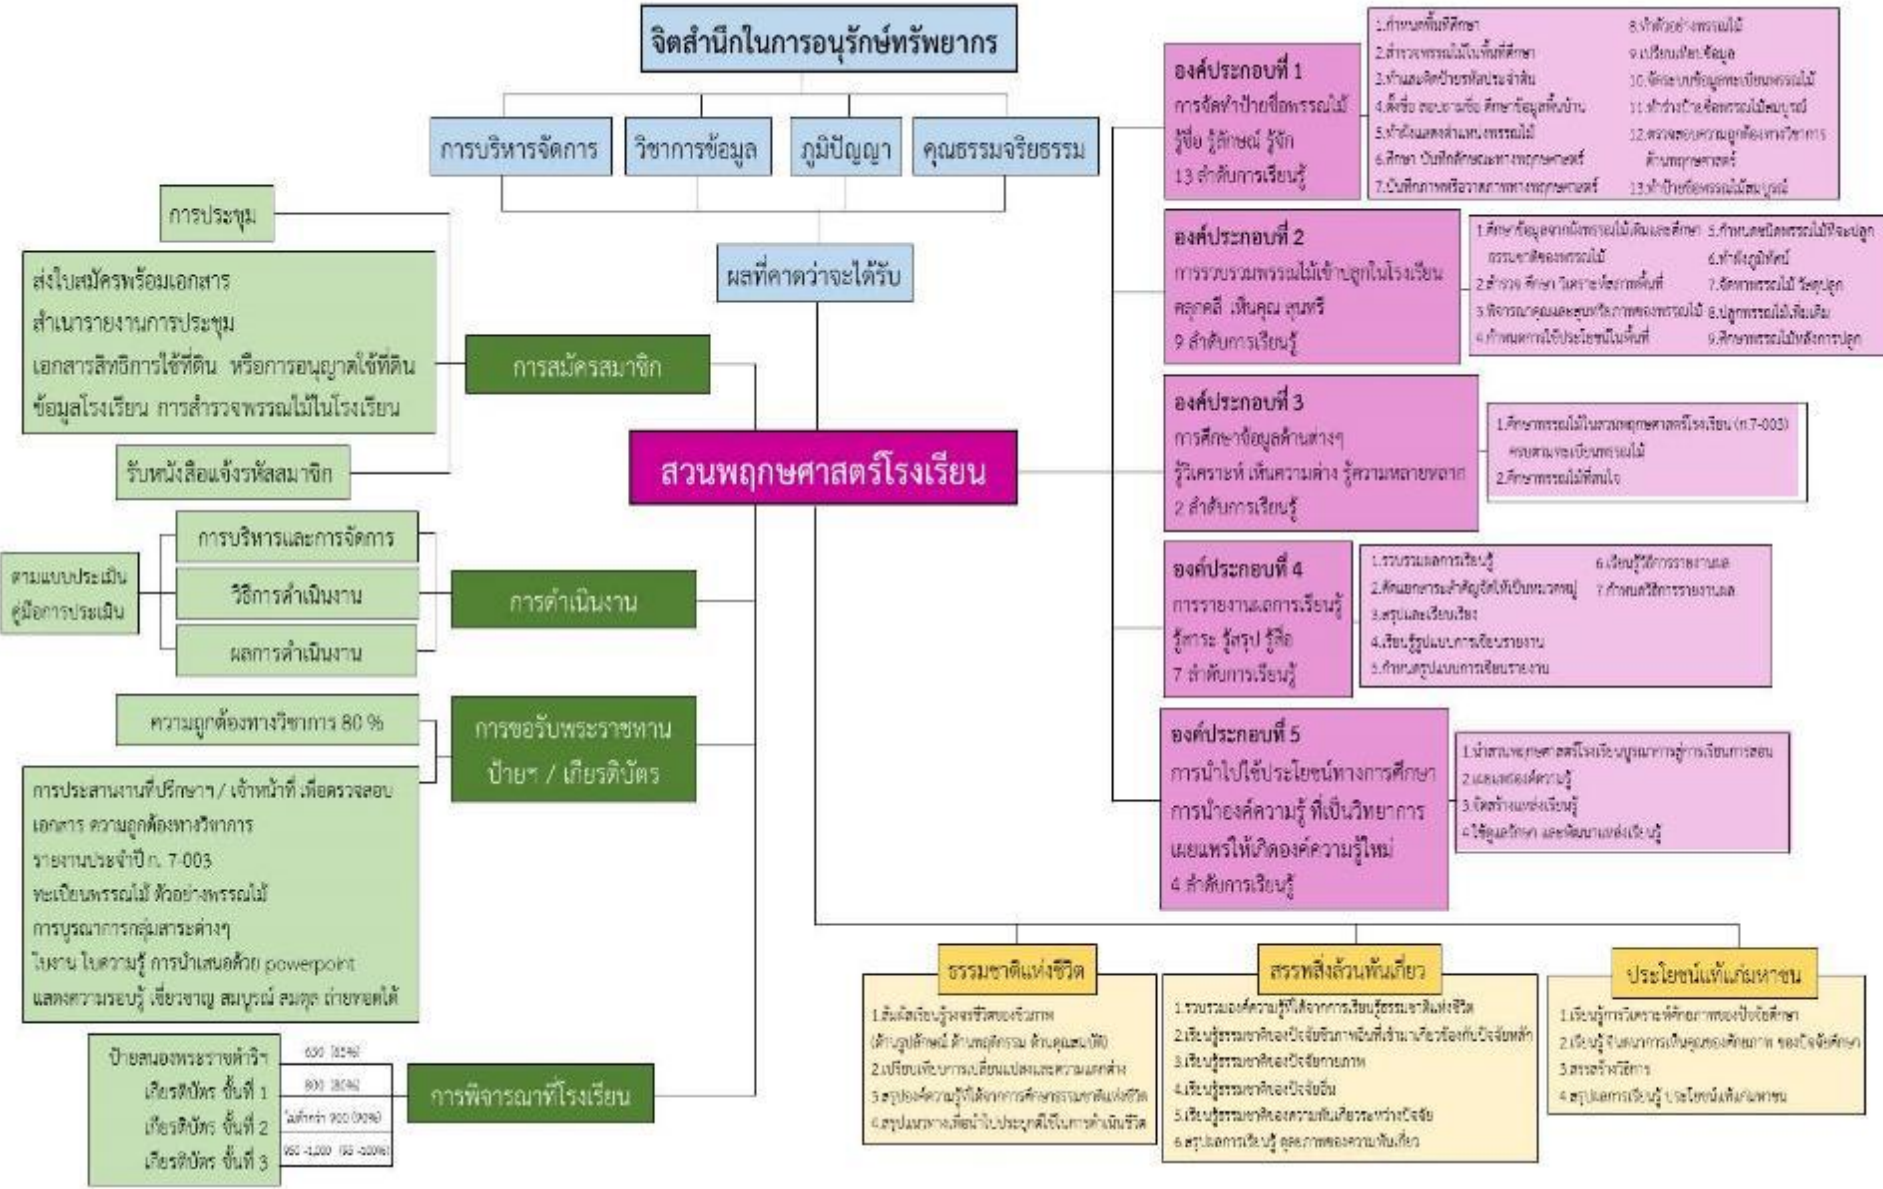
จิตสำนึกในการอนุรักษ์ทรัพยากร

การบริหารจัดการ

วิชาการข้อมูล

ภูมิปัญญา

คุณธรรมจริยธรรม

ผลที่คาดว่าจะได้รับ

การประชุม

ส่งใบสมัครพร้อมเอกสาร
สำเนารายงานการประชุม
เอกสารสิทธิการใช้ที่ดิน หรือการอนุญาตใช้ที่ดิน
ข้อมูลโรงเรียน การสำรวจพรรณไม้ในโรงเรียน

การสมัครสมาชิก

รับหนังสือแจ้งรหัสสมาชิก

สวนพฤกษศาสตร์โรงเรียน

การบริหารและการจัดการ

วิธีการดำเนินงาน

ผลการดำเนินงาน

ตามแบบประเมิน
คู่มือการประเมิน

การดำเนินงาน

ความถูกต้องทางวิชาการ 80 %

การขอรับพระราชทาน
ป้ายฯ / เกียรติบัตร

การประสานงานที่ปรึกษา / เจ้าหน้าที่ เพื่อตรวจสอบ
เอกสาร ความถูกต้องทางวิชาการ
รายงานประจำปี ก. 7-003
ทะเบียนพรรณไม้ ตัวอย่างพรรณไม้
การบูรณาการกลุ่มสาระต่างๆ
ใบงาน ใบความรู้ การนำเสนอด้วย powerpoint
แสดงความรอบรู้ เชี่ยวชาญ สมบูรณ์ สมดุล ถ่ายทอดได้

ป้ายสนองพระราชดำริ
เกียรติบัตร ขั้นที่ 1
เกียรติบัตร ขั้นที่ 2
เกียรติบัตร ขั้นที่ 3

630 (63%)
800 (80%)
ไม่ต่ำกว่า 900 (90%)
950 -1,000 (95 -100%)

การพิจารณาที่โรงเรียน

องค์ประกอบที่ 1
การจัดทำป้ายชื่อพรรณไม้
รู้ชื่อ รู้ลักษณ์ รู้จัก
13 ลำดับการเรียนรู้

1.กำหนดพื้นที่ศึกษา
2.สำรวจพรรณไม้ในพื้นที่ศึกษา
3.ทำแผนผังป้ายรหัสประจำต้น
4.ตั้งชื่อ สอบถามชื่อ ศึกษาข้อมูลพื้นบ้าน
5.ทำตัวแผนผังตำแหน่งพรรณไม้
6.ศึกษา บันทึกลักษณะทางพฤกษศาสตร์
7.บันทึกภาพหรือวาดภาพทางพฤกษศาสตร์
8.ทำตัวอย่างพรรณไม้
9.เปรียบเทียบข้อมูล
10.จัดระบบข้อมูลทะเบียนพรรณไม้
11.ทำร่างป้ายชื่อพรรณไม้สมบูรณ์
12.ตรวจสอบความถูกต้องทางวิชาการ ด้านพฤกษศาสตร์
13.ทำป้ายชื่อพรรณไม้สมบูรณ์

องค์ประกอบที่ 2
การรวบรวมพรรณไม้เข้าปลูกในโรงเรียน
คลุกคลี เห็นคุณ อุนหรี
9 ลำดับการเรียนรู้

1.ศึกษาข้อมูลจากพรรณไม้เดิมและศึกษาธรรมชาติของพรรณไม้
2.สำรวจ ศึกษา วิเคราะห์สภาพพื้นที่
3.พิจารณาคุณและคุณค่าทางพรรณไม้
4.กำหนดการใช้ประโยชน์ในพื้นที่
5.กำหนดชนิดพรรณไม้ที่จะปลูก
6.ทำผังภูมิทัศน์
7.จัดหาพรรณไม้ วัสดุปลูก
8.ปลูกพรรณไม้เพิ่มเติม
9.ศึกษาพรรณไม้หลังการปลูก

องค์ประกอบที่ 3
การศึกษาข้อมูลด้านต่างๆ
รู้วิเคราะห์ เห็นความต่าง รู้ความหลากหลาย
2 ลำดับการเรียนรู้

1.ศึกษาพรรณไม้ในสวนพฤกษศาสตร์โรงเรียน (ก.7-003) ครบตามทะเบียนพรรณไม้
2.ศึกษาพรรณไม้ที่สนใจ

องค์ประกอบที่ 4
การรายงานผลการเรียนรู้
รู้สาระ รู้สรุป รู้สื่อ
7 ลำดับการเรียนรู้

1.รวบรวมผลการเรียนรู้
2.คัดแยกสาระสำคัญจัดให้เป็นหมวดหมู่
3.สรุปและเรียบเรียง
4.เรียนรู้รูปแบบการเขียนรายงาน
5.กำหนดรูปแบบการเขียนรายงาน
6.เรียนรู้วิธีการรายงานผล
7.กำหนดวิธีการรายงานผล

องค์ประกอบที่ 5
การนำไปใช้ประโยชน์ทางการศึกษา
การนำองค์ความรู้ ที่เป็นวิทยาการ
เผยแพร่ให้เกิดองค์ความรู้ใหม่
4 ลำดับการเรียนรู้

1.นำสวนพฤกษศาสตร์โรงเรียนบูรณาการสู่การเรียนการสอน
2.แสดงองค์ความรู้
3.จัดสร้างแหล่งเรียนรู้
4.ใช้ดูแลรักษา และพัฒนาแหล่งเรียนรู้

ธรรมชาติแห่งชีวิต

1.สังเกตเรียนรู้ลงชีวิตของจริงภาพ (ด้านรูปลักษณ์ ด้านพฤติกรรม ด้านคุณสมบัติ)
2.เปรียบเทียบการเปลี่ยนแปลงและความแตกต่าง
3.สรุปองค์ความรู้ได้จากการศึกษาธรรมชาติแห่งชีวิต
4.สรุปแนวทางเพื่อนำไปประยุกต์ใช้ในการดำเนินชีวิต

สรรพสิ่งล้วนพันเกี่ยว

1.รวบรวมองค์ความรู้ได้จากการเรียนรู้ธรรมชาติแห่งชีวิต
2.เรียนรู้ธรรมชาติของปัจจัยชีวภาพอื่นที่เข้ามาเกี่ยวข้องกับปัจจัยหลัก
3.เรียนรู้ธรรมชาติของปัจจัยกายภาพ
4.เรียนรู้ธรรมชาติของปัจจัยอื่น
5.เรียนรู้ธรรมชาติของความสัมพันธ์ระหว่างปัจจัย
6.สรุปผลการเรียนรู้ คุณภาพของความพันเกี่ยว

ประโยชน์แท้แก่มหาชน

1.เรียนรู้การวิเคราะห์ศักยภาพของปัจจัยศึกษา
2.เรียนรู้ จินตนาการเห็นคุณของศักยภาพ ของปัจจัยศึกษา
3.สรรสร้างวิธีการ
4.สรุปผลการเรียนรู้ ประโยชน์แท้แก่มหาชน